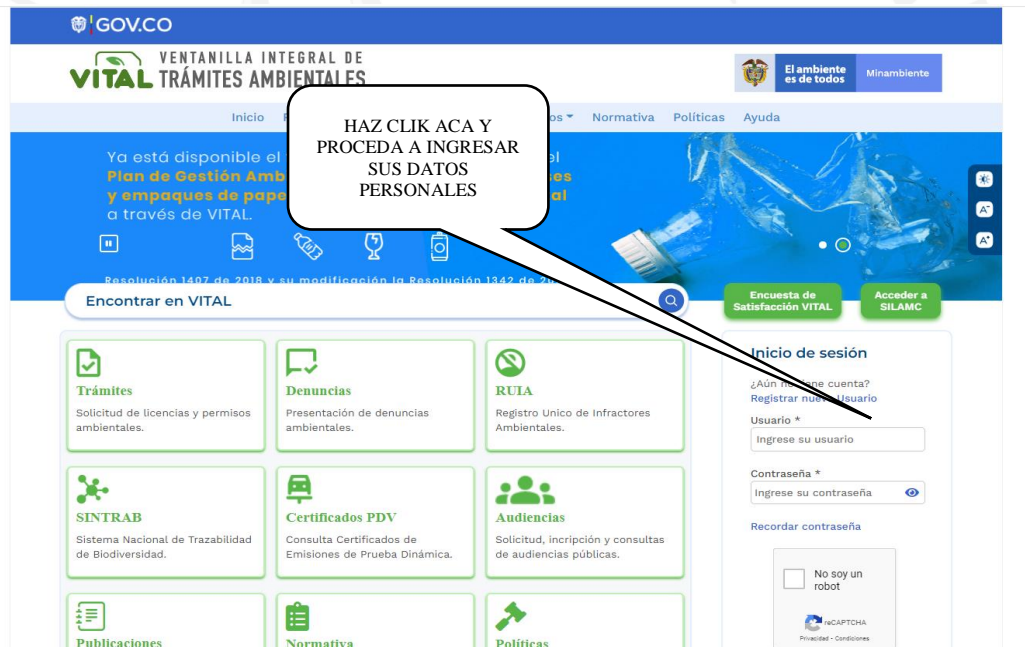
GOV.CO

VENTANILLA INTEGRAL DE
VITAL TRÁMITES AMBIENTALES

El ambiente es de todos | Minambiente

Inicio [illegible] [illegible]os Normativa Políticas Ayuda

HAZ CLIK ACA Y PROCEDA A INGRESAR SUS DATOS PERSONALES

Ya está disponible el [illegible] el
Plan de Gestión Amb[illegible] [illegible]es
y empaques de pape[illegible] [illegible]al
a través de VITAL.

Resolución 1407 de 2018 y su modificación la Resolución 1342 de 20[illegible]

Encontrar en VITAL

Encuesta de Satisfacción VITAL

Acceder a SILAMC

Trámites
Solicitud de licencias y permisos ambientales.

Denuncias
Presentación de denuncias ambientales.

RUIA
Registro Unico de Infractores Ambientales.

SINTRAB
Sistema Nacional de Trazabilidad de Biodiversidad.

Certificados PDV
Consulta Certificados de Emisiones de Prueba Dinámica.

Audiencias
Solicitud, incripción y consultas de audiencias públicas.

Publicaciones

Normativa

Políticas

Inicio de sesión
¿Aún no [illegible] cuenta?
Registrar nue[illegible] Usuario
Usuario *
Ingrese su usuario
Contraseña *
Ingrese su contraseña
Recordar contraseña

No soy un robot
reCAPTCHA
Privacidad - Condiciones